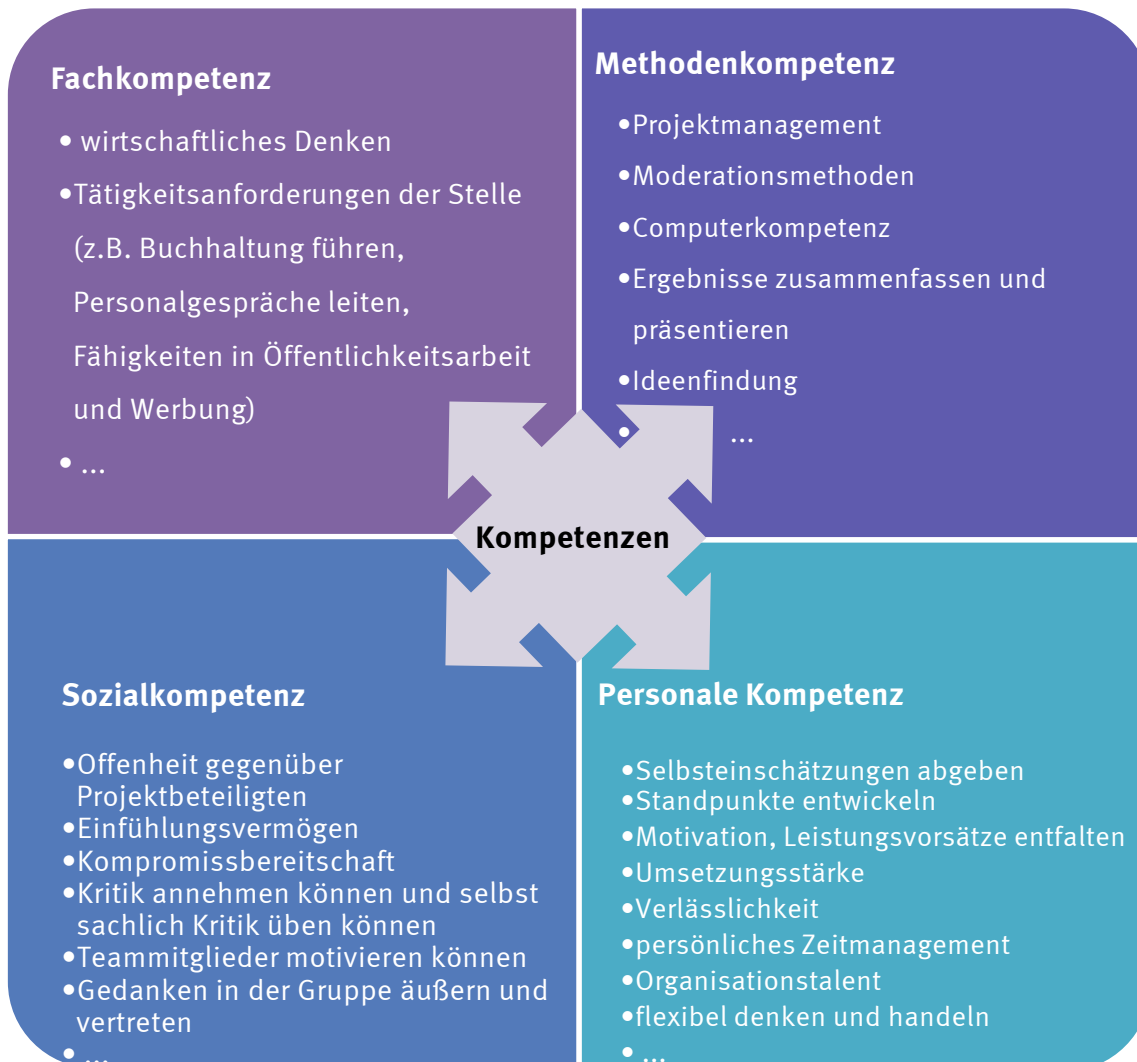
Fachkompetenz

• wirtschaftliches Denken
•Tätigkeitsanforderungen der Stelle (z.B. Buchhaltung führen, Personalgespräche leiten, Fähigkeiten in Öffentlichkeitsarbeit und Werbung)
• ...

Methodenkompetenz

•Projektmanagement
•Moderationsmethoden
•Computerkompetenz
•Ergebnisse zusammenfassen und präsentieren
•Ideenfindung
• ...

Kompetenzen

Sozialkompetenz

•Offenheit gegenüber Projektbeteiligten
•Einfühlungsvermögen
•Kompromissbereitschaft
•Kritik annehmen können und selbst sachlich Kritik üben können
•Teammitglieder motivieren können
•Gedanken in der Gruppe äußern und vertreten
• ...

Personale Kompetenz

•Selbsteinschätzungen abgeben
•Standpunkte entwickeln
•Motivation, Leistungsvorsätze entfalten
•Umsetzungsstärke
•Verlässlichkeit
•persönliches Zeitmanagement
•Organisationstalent
•flexibel denken und handeln
• ...